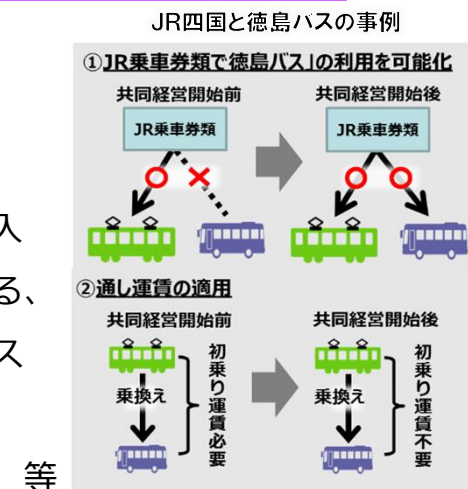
JR四国と徳島バスの事例

入
る、
ス
等

①JR乗車券類で「徳島バス」の利用を可能化

共同経営開始前
JR乗車券類

共同経営開始後
JR乗車券類

②通し運賃の適用

共同経営開始前
乗換え
初乗り運賃必要

共同経営開始後
乗換え
初乗り運賃不要